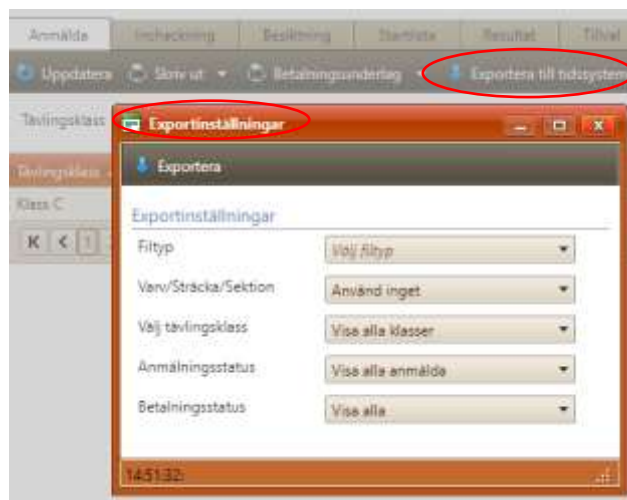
Anmälda | Incheckning | Besiktning | Startlista | Resultat | Tillval

Uppdatera | Skriv ut | Betalningsunderlag | Exportera till tidssystem

Tävlingsklass

Exportinställningar

Exportera

Tävlingsklass

Klass C

K < 1

Exportinställningar

Filtyp | Välj filtyp

Varv/Sträcka/Sektion | Använd inget

Välj tävlingsklass | Visa alla klasser

Anmälningsstatus | Visa alla anmälda

Betalningsstatus | Visa alla

14:51:32